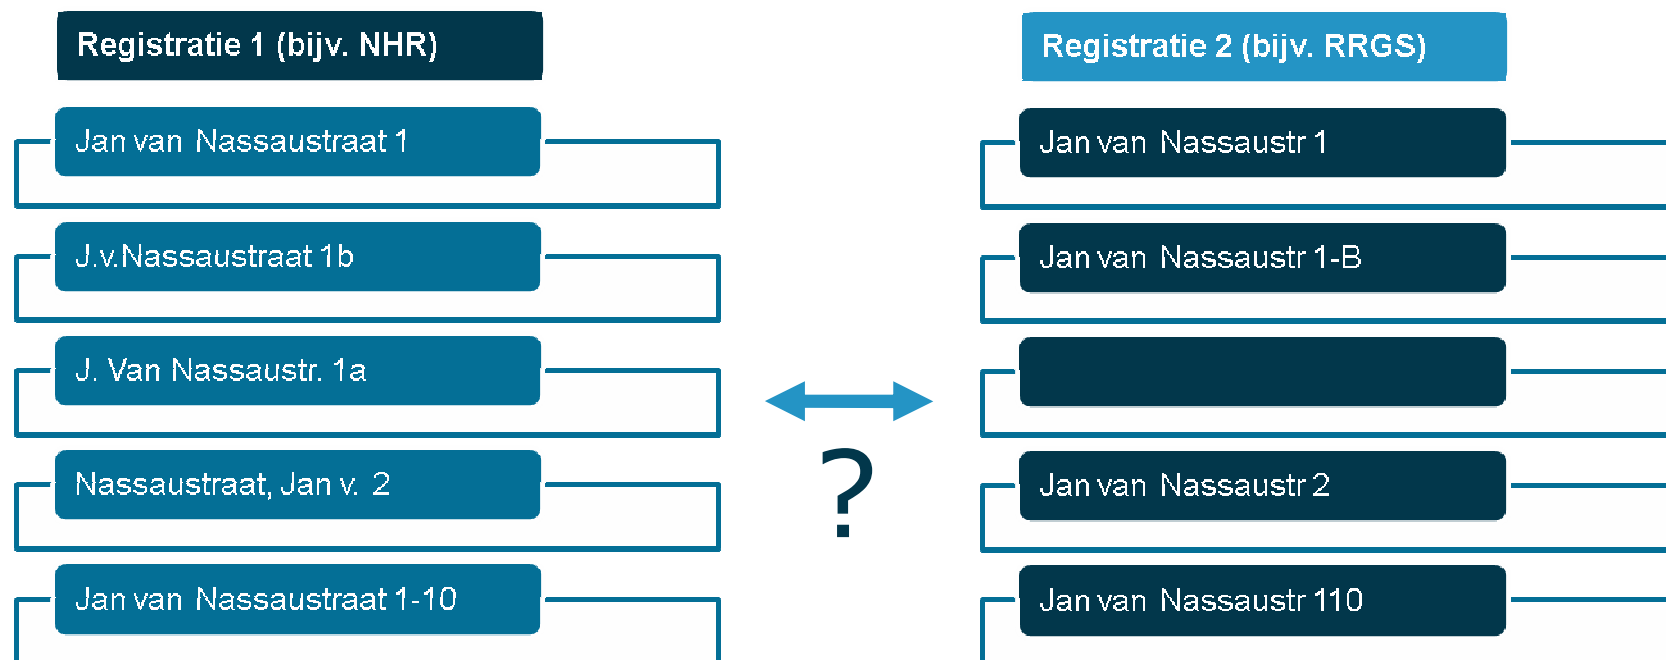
Registratie 1 (bijv. NHR)

Jan van Nassaustraat 1

J.v.Nassaustraat 1b

J. Van Nassaustr. 1a

Nassaustraat, Jan v. 2

Jan van Nassaustraat 1-10

?

Registratie 2 (bijv. RRGS)

Jan van Nassaustr 1

Jan van Nassaustr 1-B

Jan van Nassaustr 2

Jan van Nassaustr 110